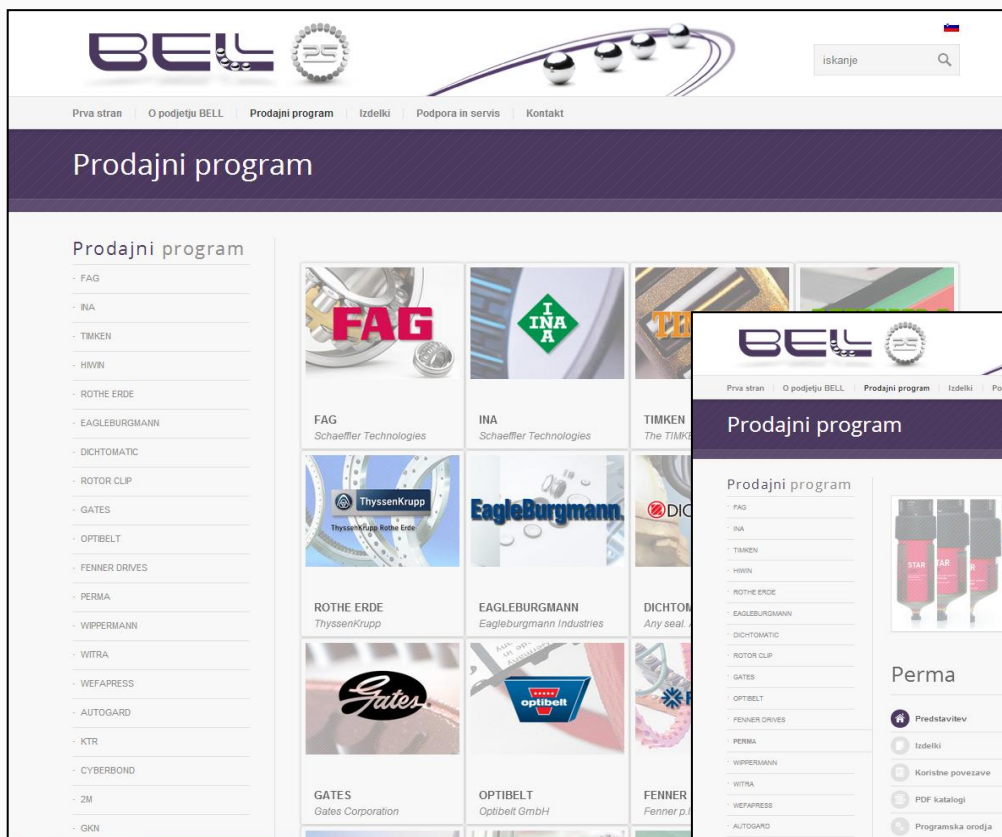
BELL

iskanje

Prva stran | O podjetju BELL | Prodajni program | Izdelki | Podpora in servis | Kontakt

Prodajni program

Prodajni program
- FAG
- INA
- TIMKEN
- HIWIN
- ROTHE ERDE
- EAGLEBURGMANN
- DICHTOMATIC
- ROTOR CLIP
- GATES
- OPTIBELT
- FENNER DRIVES
- PERMA
- WIPPERMANN
- WITRA
- WEFAPRESS
- AUTOGARD
- KTR
- CYBERBOND
- 2M
- GKN

FAG
FAG
Schaeffler Technologies

INA
INA
Schaeffler Technologies

TIMKEN
The TIMKE

ThyssenKrupp
ThyssenKrupp Rothe Erde
ROTHE ERDE
ThyssenKrupp

EagleBurgmann.
EAGLEBURGMANN
Eagleburgmann Industries

DIC
DICHTOM
Any seal.

Gates
GATES
Gates Corporation

optibelt
OPTIBELT
Optibelt GmbH

FENNER
Fenner p.

BELL

Prva stran | O podjetju BELL | Prodajni program | Izdelki | Po

Prodajni program

Prodajni program
- FAG
- INA
- TIMKEN
- HIWIN
- ROTHE ERDE
- EAGLEBURGMANN
- DICHTOMATIC
- ROTOR CLIP
- GATES
- OPTIBELT
- FENNER DRIVES
- PERMA
- WIPPERMANN
- WITRA
- WEFAPRESS
- AUTOGARD

STAR
STAR

Perma

Predstavitev
Izdelki
Koristne povezave
PDF katalogi
Programska orodja